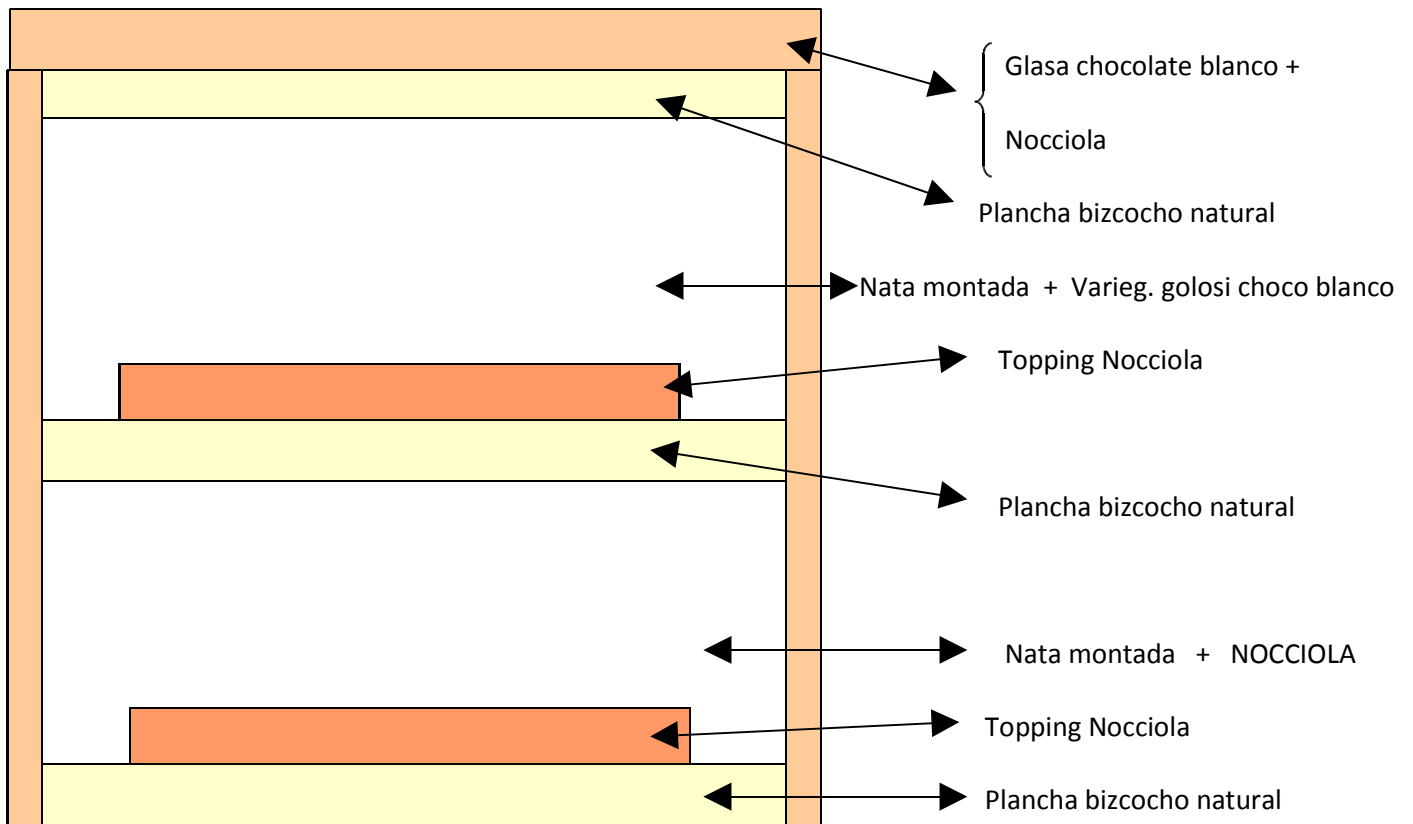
Glasa chocolate blanco +
Nocciola

Plancha bizcocho natural

Nata montada + Varieg. golosi choco blanco

Topping Nocciola

Plancha bizcocho natural

Nata montada + NOCCIOLA

Topping Nocciola

Plancha bizcocho natural